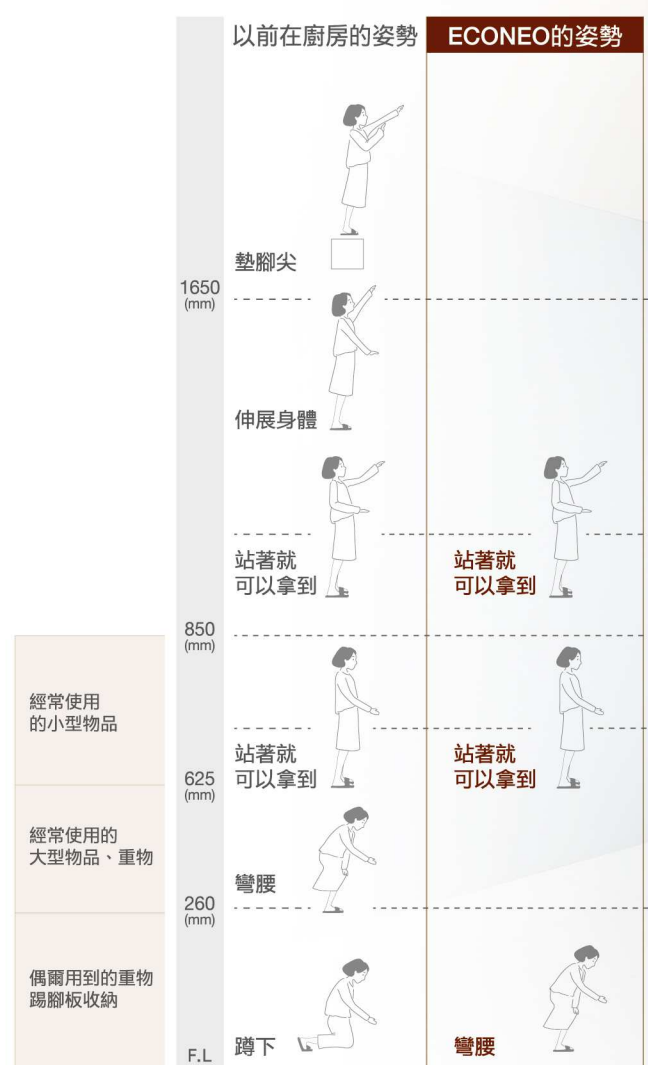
以前在廚房的姿勢

ECONEO的姿勢

墊腳尖

1650
(mm)

伸展身體

站著就
可以拿到

站著就
可以拿到

850
(mm)

經常使用
的小型物品

站著就
可以拿到

站著就
可以拿到

625
(mm)

經常使用的
大型物品、重物

彎腰

260
(mm)

偶爾用到的重物
踢腳板收納

F.L

蹲下

彎腰